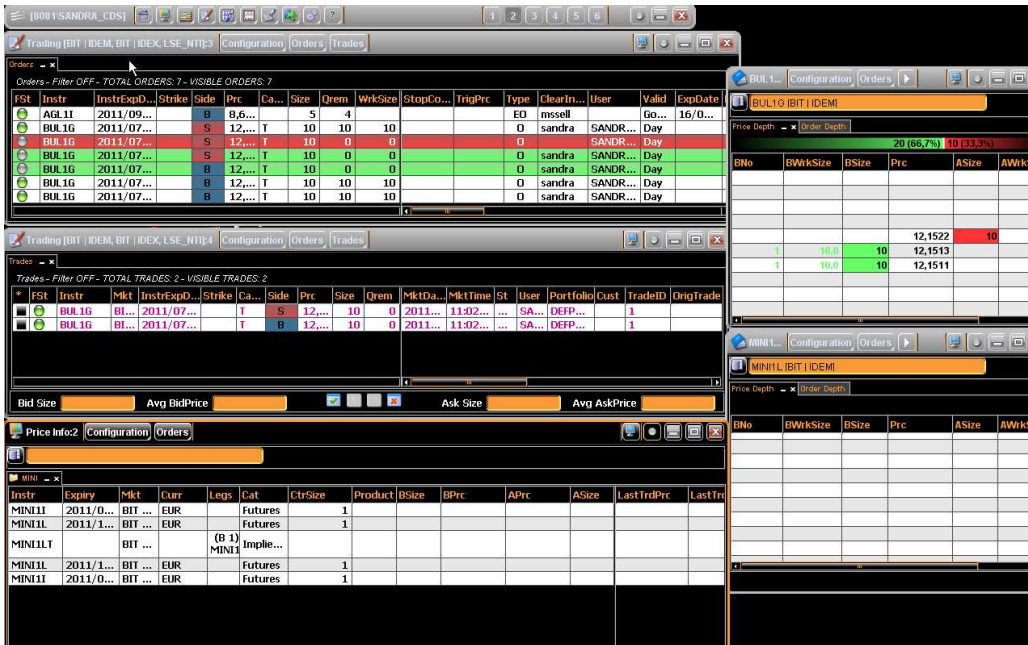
[8081\SANDRA_CDS] ? 1 2 3 4 5 6

Trading [BIT | IDEM, BIT | IDEX, LSE_NTI]:3 Configuration Orders Trades

Orders

Orders - Filter OFF - TOTAL ORDERS: 7 - VISIBLE ORDERS: 7

| FSt | Instr | InstrExpD... | Strike | Side | Prc | Ca... | Size | Qrem | WrkSize | StopCo... | TrigPrc | Type | ClearIn... | User | Valid | ExpDate |
|---|---|---|---|---|---|---|---|---|---|---|---|---|---|---|---|---|
| | AGL1I | 2011/09... | | B | 8,6... | | 5 | 4 | | | | EO | mssell | | Go... | 16/0... |
| | BUL1G | 2011/07... | | S | 12,... | T | 10 | 10 | 10 | | | O | sandra | SANDR... | Day | |
| | BUL1G | 2011/07... | | S | 12,... | T | 10 | 0 | 0 | | | O | | SANDR... | Day | |
| | BUL1G | 2011/07... | | S | 12,... | T | 10 | 0 | 0 | | | O | sandra | SANDR... | Day | |
| | BUL1G | 2011/07... | | B | 12,... | T | 10 | 0 | 0 | | | O | sandra | SANDR... | Day | |
| | BUL1G | 2011/07... | | S | 12,... | T | 10 | 10 | 10 | | | O | sandra | SANDR... | Day | |
| | BUL1G | 2011/07... | | B | 12,... | T | 10 | 10 | 10 | | | O | sandra | SANDR... | Day | |

Trading [BIT | IDEM, BIT | IDEX, LSE_NTI]:4 Configuration Orders Trades

Trades

Trades - Filter OFF - TOTAL TRADES: 2 - VISIBLE TRADES: 2

| * | FSt | Instr | Mkt | InstrExpD... | Strike | Ca... | Side | Prc | Size | Qrem | MktDa... | MktTime | St | User | Portfolio | Cust | TradeID | OrigTrade |
|---|---|---|---|---|---|---|---|---|---|---|---|---|---|---|---|---|---|---|
| | | BUL1G | BI... | 2011/07... | | T | S | 12,... | 10 | 0 | 2011... | 11:02... | ... | SA... | DEFP... | | 1 | |
| | | BUL1G | BI... | 2011/07... | | T | B | 12,... | 10 | 0 | 2011... | 11:02... | ... | SA... | DEFP... | | 1 | |

Bid Size Avg BidPrice Ask Size Avg AskPrice

Price Info:2 Configuration Orders

MINI

| Instr | Expiry | Mkt | Curr | Legs | Cat | CtrSize | Product | BSize | BPrc | APrc | ASize | LastTrdPrc | LastTr |
|---|---|---|---|---|---|---|---|---|---|---|---|---|---|
| MINI1I | 2011/0... | BIT ... | EUR | | Futures | 1 | | | | | | | |
| MINI1L | 2011/1... | BIT ... | EUR | | Futures | 1 | | | | | | | |
| MINI1LT | | BIT ... | | (B 1) MINI1 | Implie... | | | | | | | | |
| MINI1L | 2011/1... | BIT ... | EUR | | Futures | 1 | | | | | | | |
| MINI1I | 2011/0... | BIT ... | EUR | | Futures | 1 | | | | | | | |

BUL1... Configuration Orders

BUL1G [BIT | IDEM]

Price Depth Order Depth

20 (66,7%) 10 (33,3%)

| BNo | BWrkSize | BSize | Prc | ASize | AWrk |
|---|---|---|---|---|---|
| | | | 12,1522 | 10 | |
| 1 | 10,0 | 10 | 12,1513 | | |
| 1 | 10,0 | 10 | 12,1511 | | |

MINI1... Configuration Orders

MINI1L [BIT | IDEM]

Price Depth Order Depth

| BNo | BWrkSize | BSize | Prc | ASize | AWrk |
|---|---|---|---|---|---|